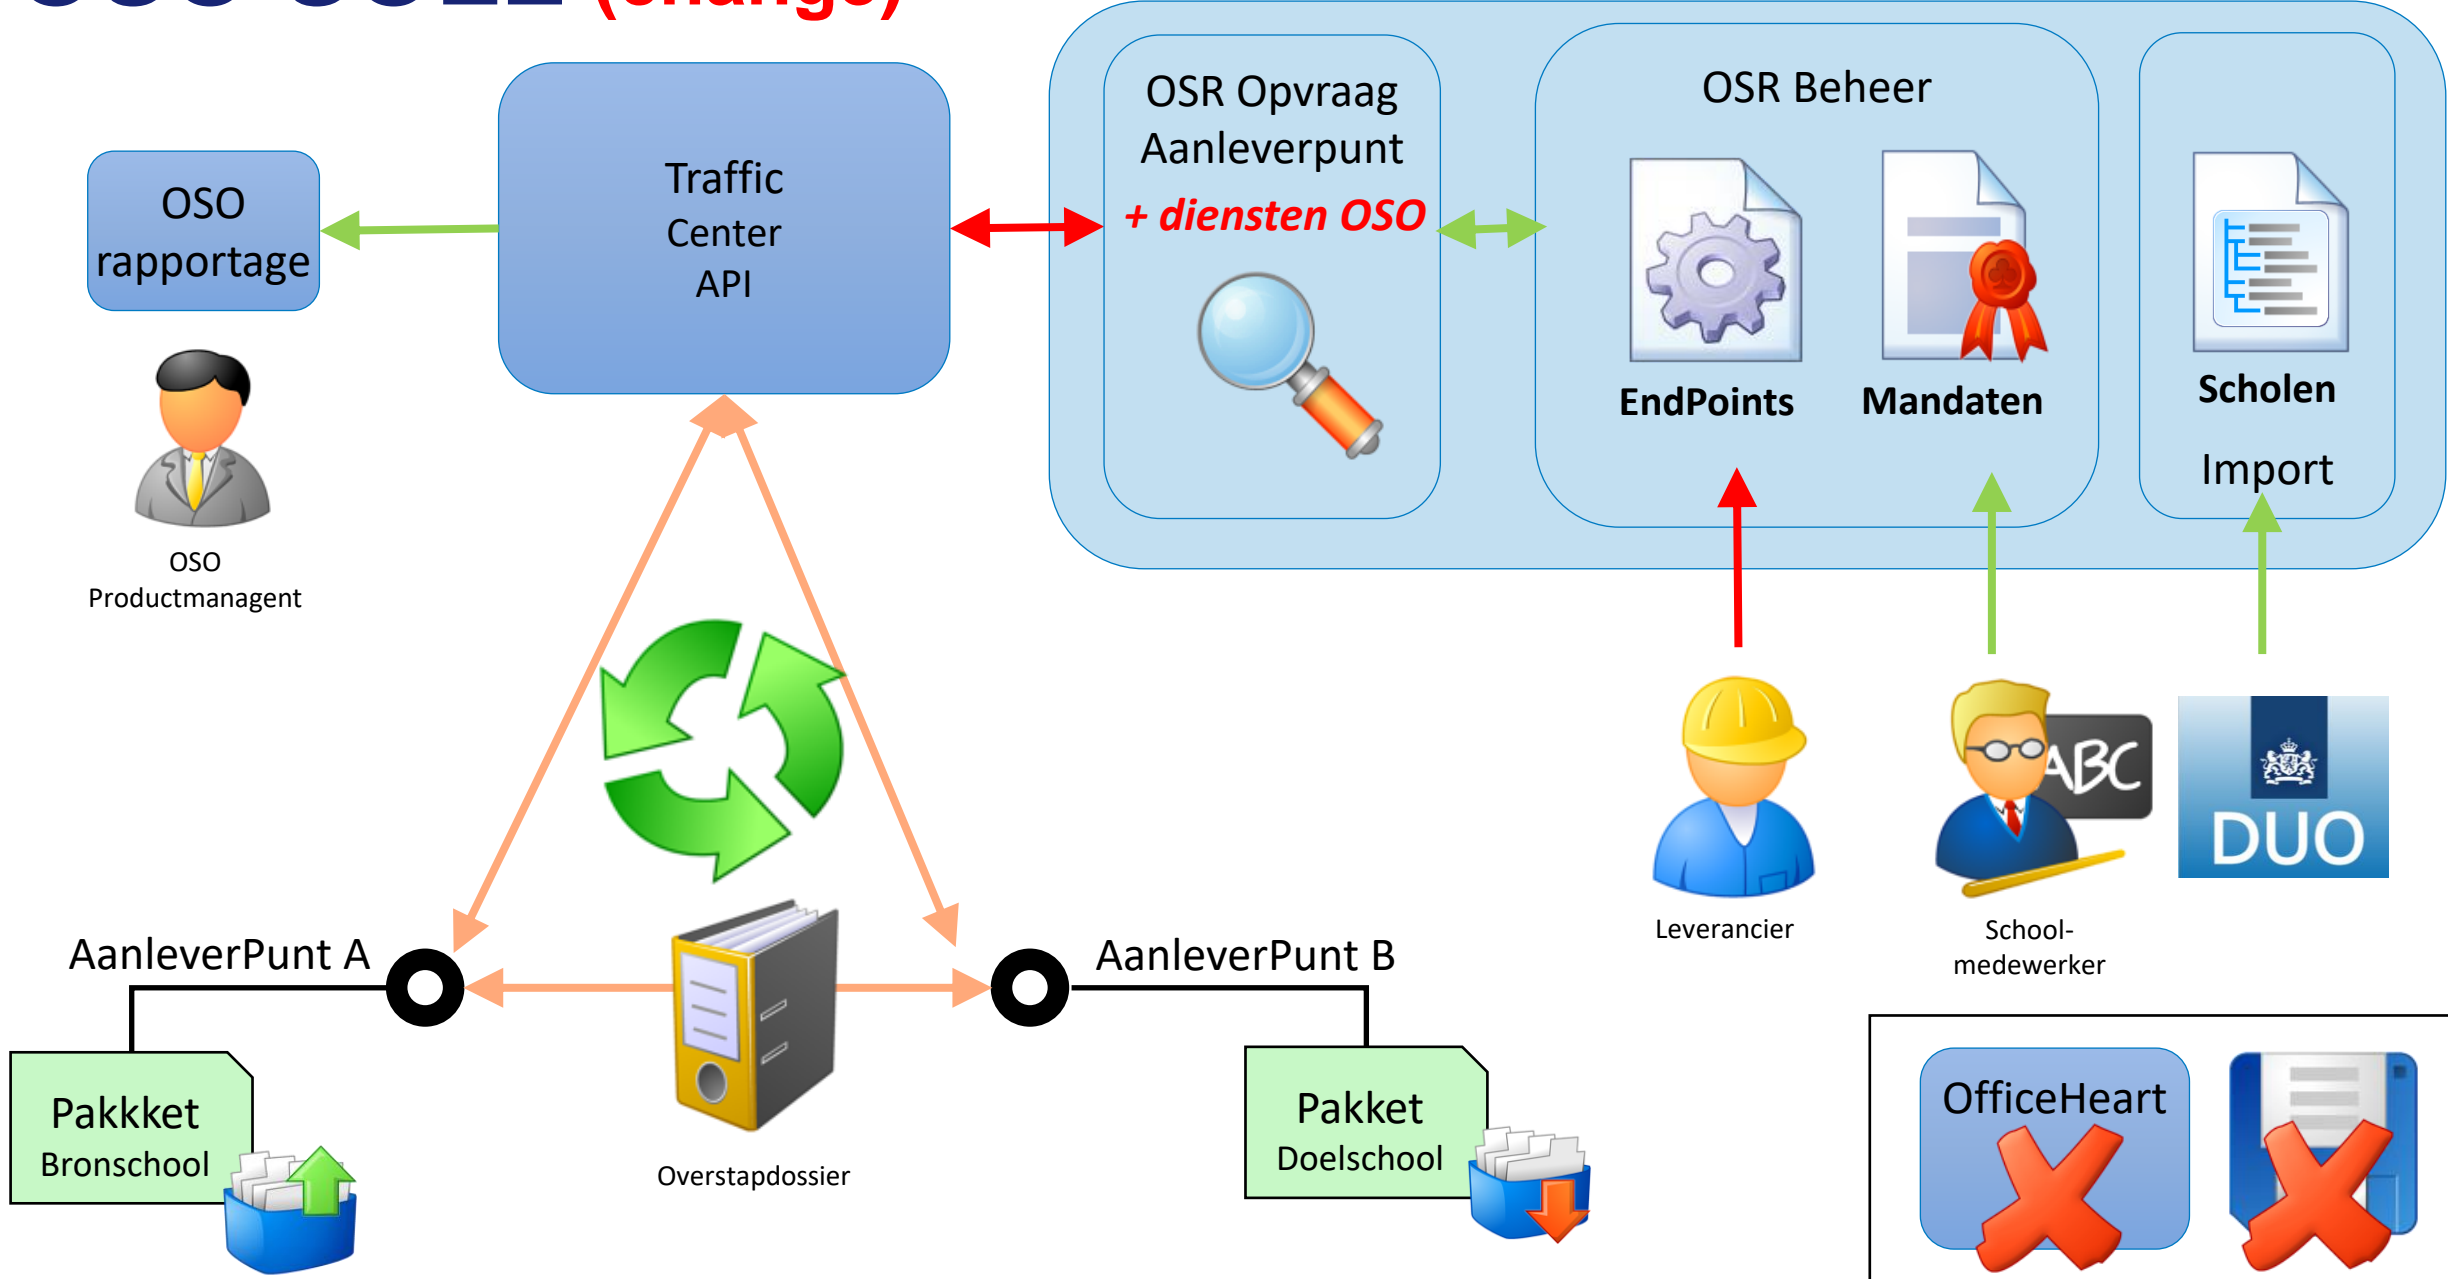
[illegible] (change)

OSO rapportage

OSO Productmanagent

Traffic Center API

OSR Opvraag Aanleverpunt
+ diensten OSO

OSR Beheer

EndPoints

Mandaten

Scholen

Import

Leverancier

ABC

School-medewerker

DUO

AanleverPunt A

AanleverPunt B

Pakkket Bronschool

Overstapdossier

Pakket Doelschool

OfficeHeart